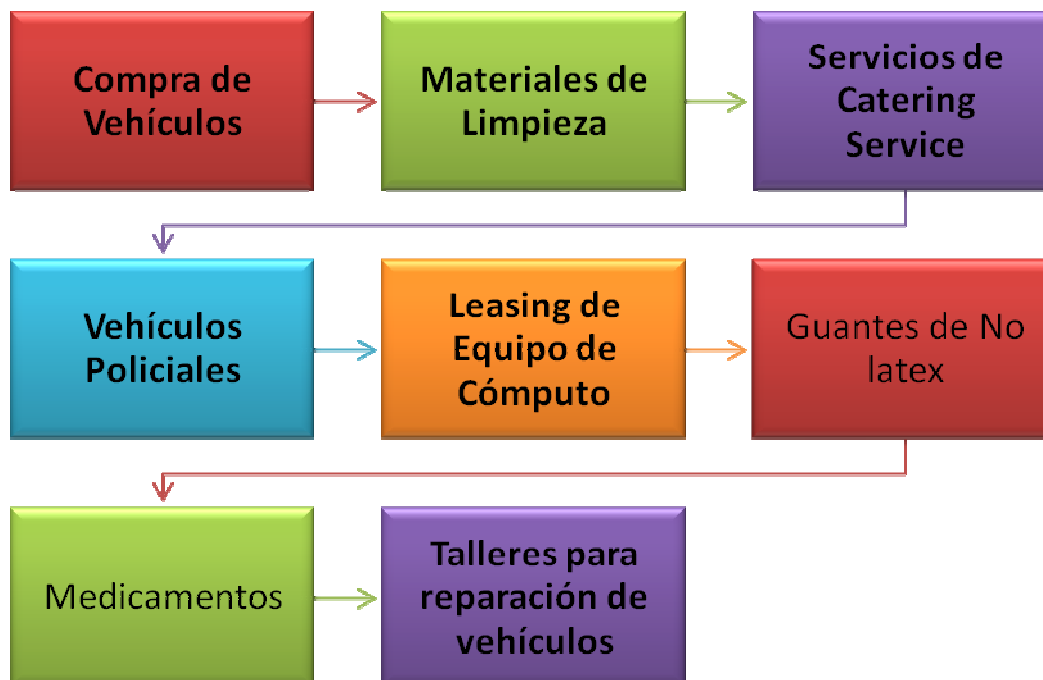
Compra de Vehículos

Materiales de Limpieza

Servicios de Catering Service

Vehículos Policiales

Leasing de Equipo de Cómputo

Guantes de No latex

Medicamentos

Talleres para reparación de vehículos